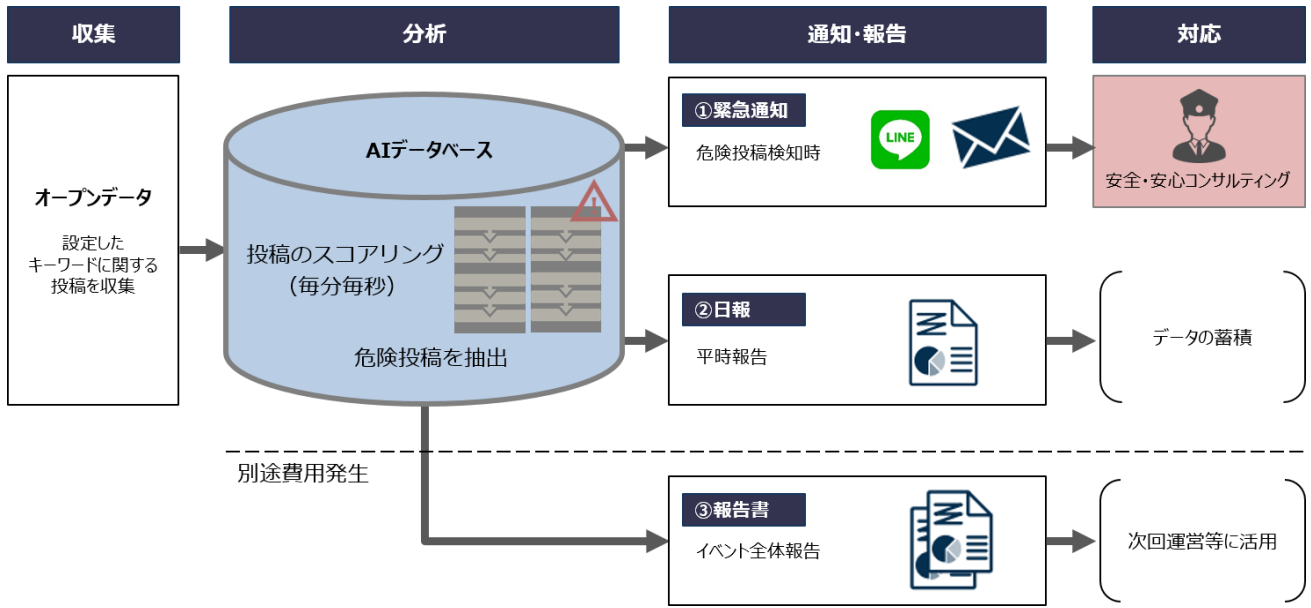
収集

分析

通知・報告

対応

オープンデータ

設定した
キーワードに関する
投稿を収集

AIデータベース

投稿のスコアリング
（毎分毎秒）

危険投稿を抽出

①緊急通知

危険投稿検知時

LINE

安全・安心コンサルティング

②日報

平時報告

データの蓄積

別途費用発生

③報告書

イベント全体報告

次回運営等に活用